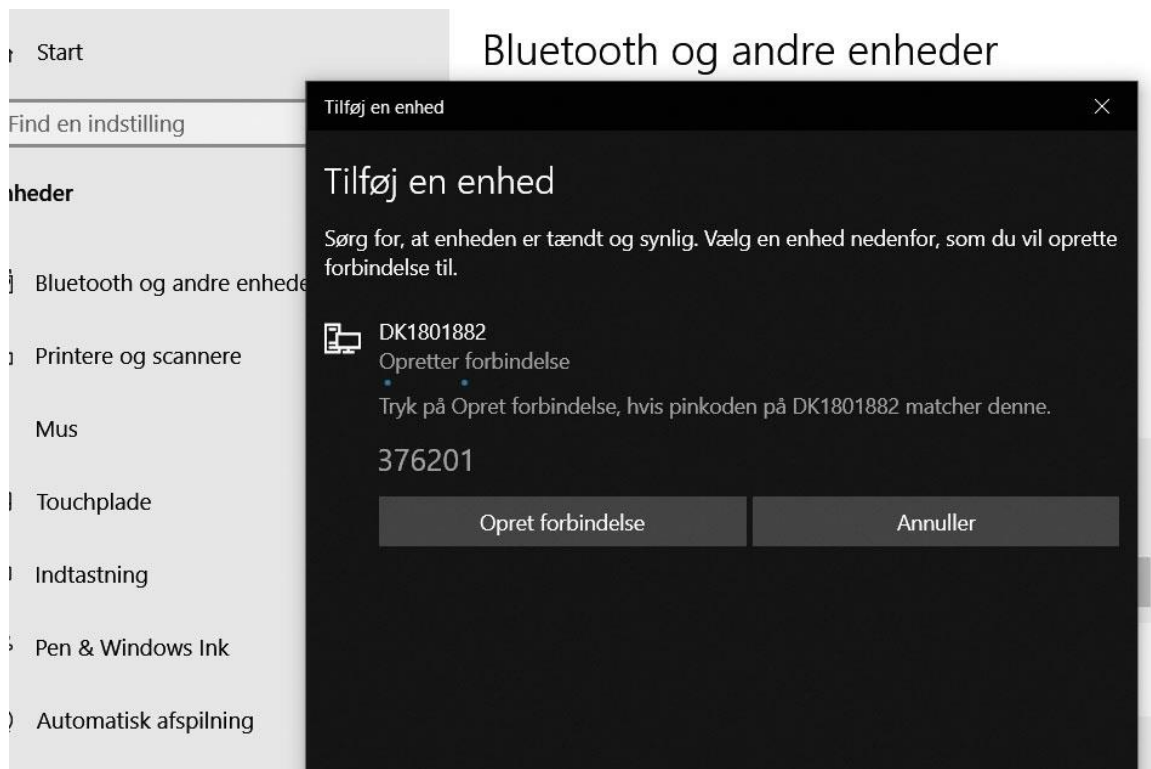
Start

Find en indstilling

nheder

Bluetooth og andre enhede

Printere og scannere

Mus

Touchplade

Indtastning

Pen & Windows Ink

Automatisk afspilning

Bluetooth og andre enheder

Tilføj en enhed

Tilføj en enhed

Sørg for, at enheden er tændt og synlig. Vælg en enhed nedenfor, som du vil oprette forbindelse til.

DK1801882
Opretter forbindelse

Tryk på Opret forbindelse, hvis pinkoden på DK1801882 matcher denne.

376201

Opret forbindelse

Annuller